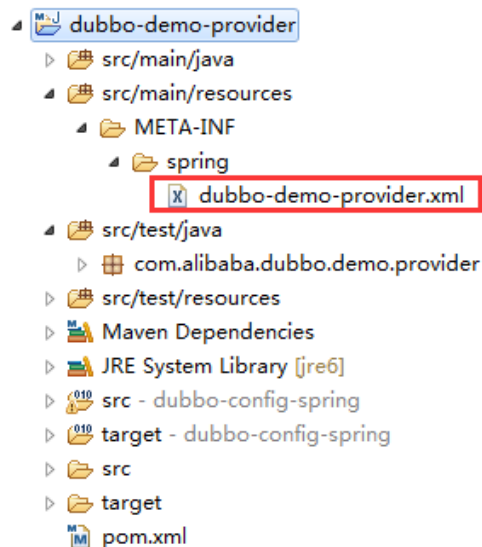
dubbo-demo-provider
src/main/java
src/main/resources
META-INF
spring
dubbo-demo-provider.xml
src/test/java
com.alibaba.dubbo.demo.provider
src/test/resources
Maven Dependencies
JRE System Library [jre6]
src - dubbo-config-spring
target - dubbo-config-spring
src
target
pom.xml